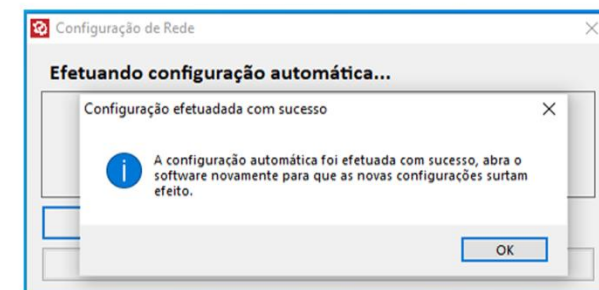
Configuração de Rede

Efetuando configuração automática...

Configuração efetuadada com sucesso

A configuração automática foi efetuada com sucesso, abra o software novamente para que as novas configurações surtam efeito.

OK